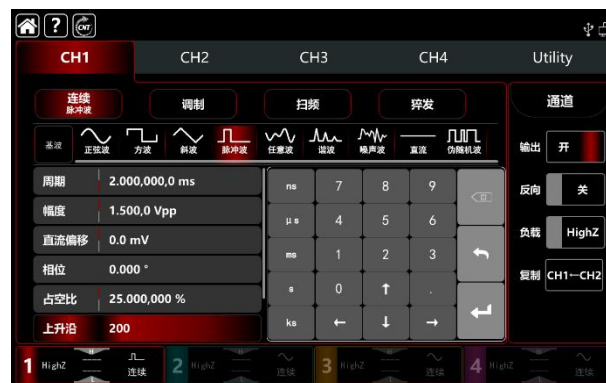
CH1 CH2 CH3 CH4 Utility

连续 脉冲波
调制
扫频
猝发
通道

基波 正弦波 方波 斜波 脉冲波 任意波 谐波 噪声波 直流 伪随机波

输出 开
反向 关
负载 HighZ
复制 CH1→CH2

| | |
|---|---|
| 周期 | 2.000,000,0 ms |
| 幅度 | 1.500,0 Vpp |
| 直流偏移 | 0.0 mV |
| 相位 | 0.000 ° |
| 占空比 | 25.000,000 % |
| 上升沿 | 200 |

| | | | | |
|---|---|---|---|---|
| ns | 7 | 8 | 9 | |
| μs | 4 | 5 | 6 | |
| ms | 1 | 2 | 3 | |
| s | 0 | ↑ | . | |
| ks | ← | ↓ | → | |

1 HighZ 连续
2 HighZ 连续
3 HighZ 连续
4 HighZ 连续